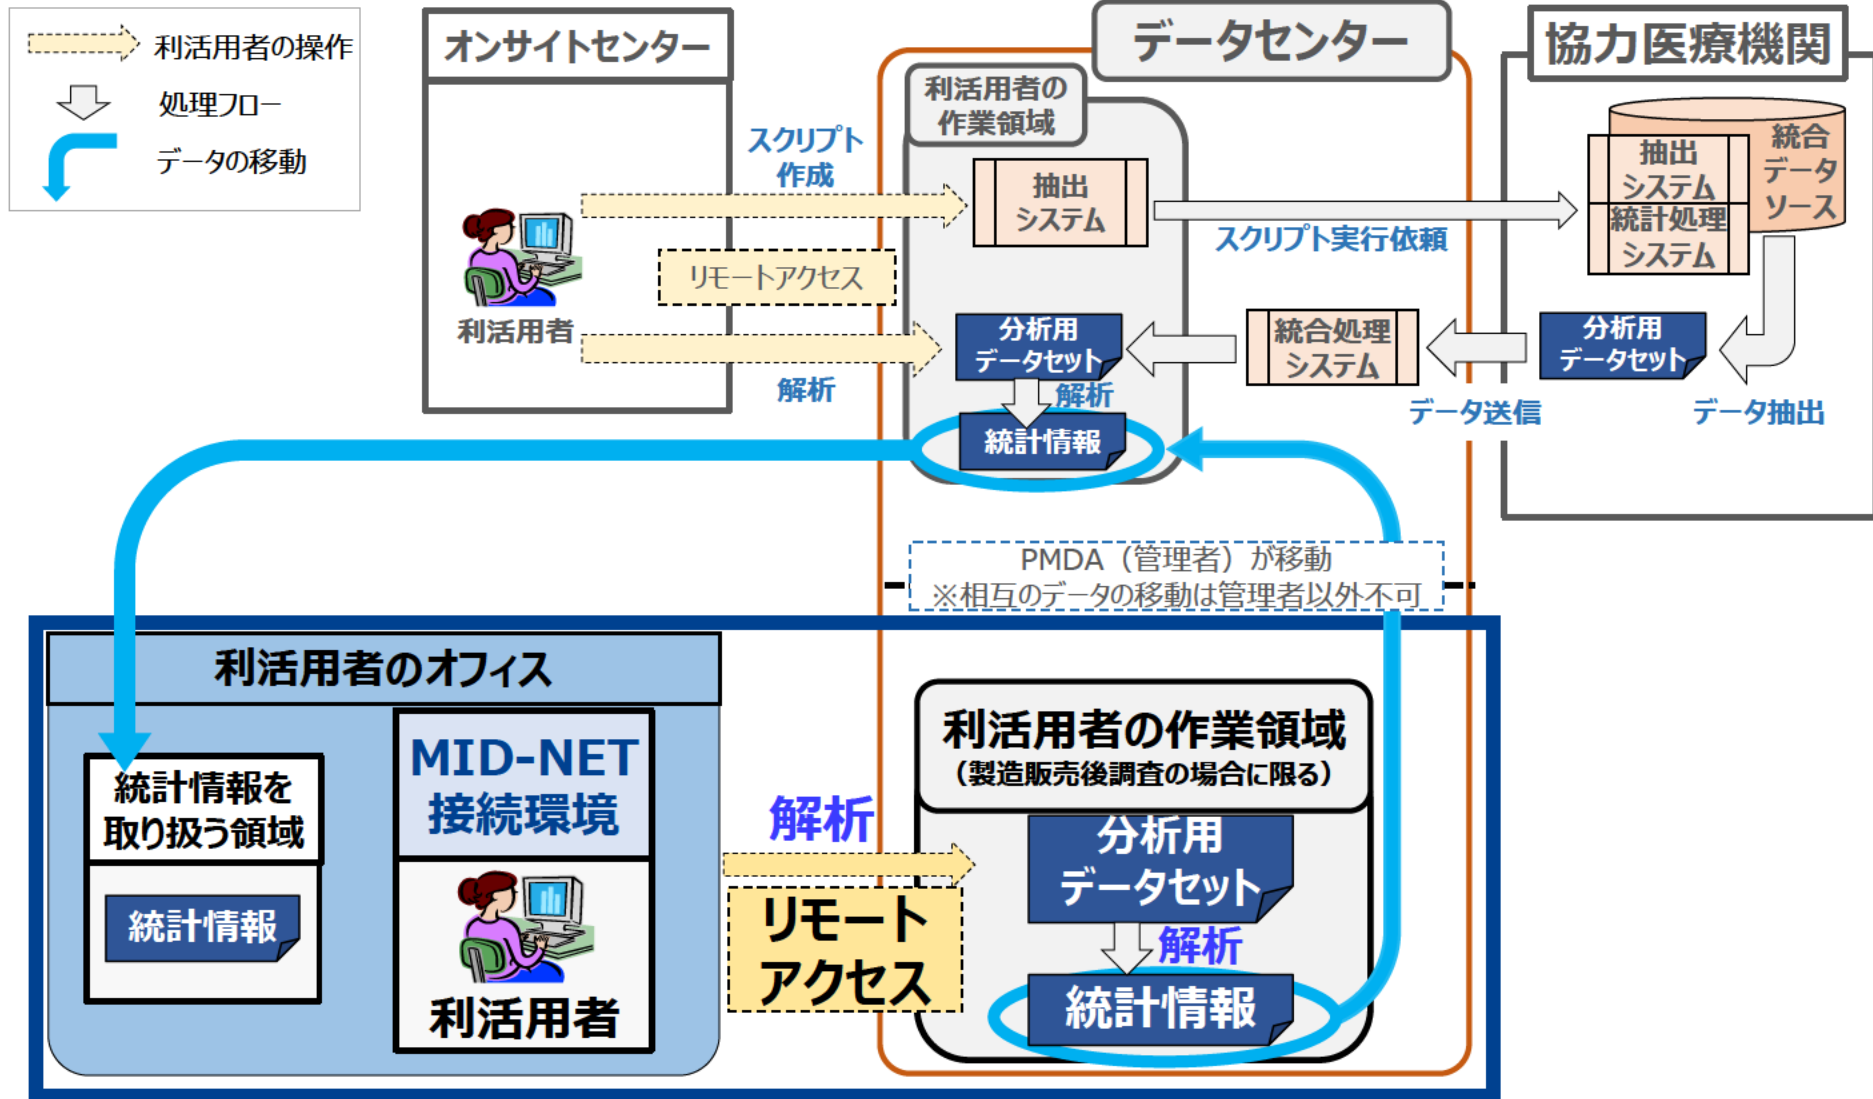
利活用者の操作
処理フロー
データの移動

オンサイトセンター
利活用者

スクリプト作成
リモートアクセス
解析

データセンター
利活用者の作業領域
抽出システム
分析用データセット
解析
統計情報

スクリプト実行依頼
統合処理システム
データ送信

協力医療機関
抽出システム
統計処理システム
統合データソース
分析用データセット
データ抽出

PMDA（管理者）が移動
※相互のデータの移動は管理者以外不可

利活用者のオフィス
統計情報を取り扱う領域
統計情報
MID-NET接続環境
利活用者

解析
リモートアクセス

利活用者の作業領域
（製造販売後調査の場合に限る）
分析用データセット
解析
統計情報